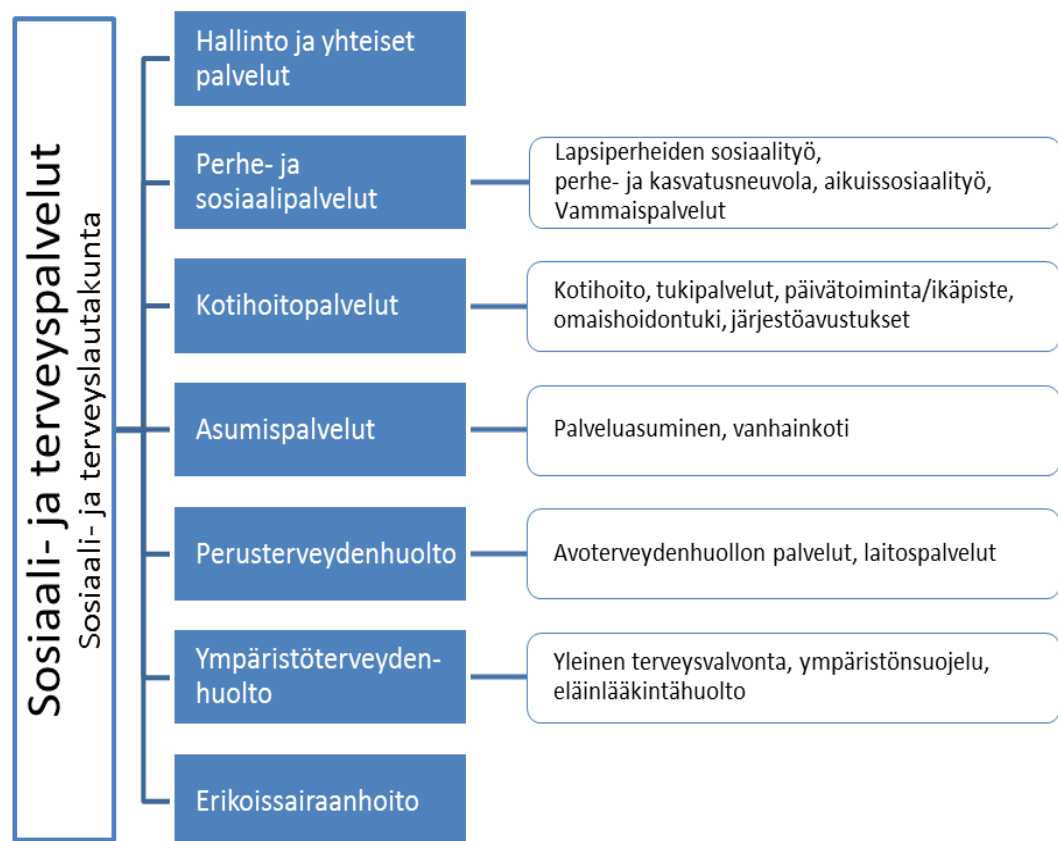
Sosiaali- ja terveyspalvelut
Sosiaali- ja terveyslautakunta

Hallinto ja yhteiset palvelut

Perhe- ja sosiaalipalvelut

Lapsiperheiden sosiaalityö, perhe- ja kasvatusneuvola, aikuissosiaalityö, Vammaispalvelut

Kotihoitopalvelut

Kotihoito, tukipalvelut, päivätoiminta/ikäpiste, omaishoidontuki, järjestöavustukset

Asumispalvelut

Palveluasuminen, vanhainkoti

Perusterveydenhuolto

Avoterveydenhuollon palvelut, laitospalvelut

Ympäristöterveydenhuolto

Yleinen terveysvalvonta, ympäristönsuojelu, eläinlääkintähuolto

Erikoissairaanhoito